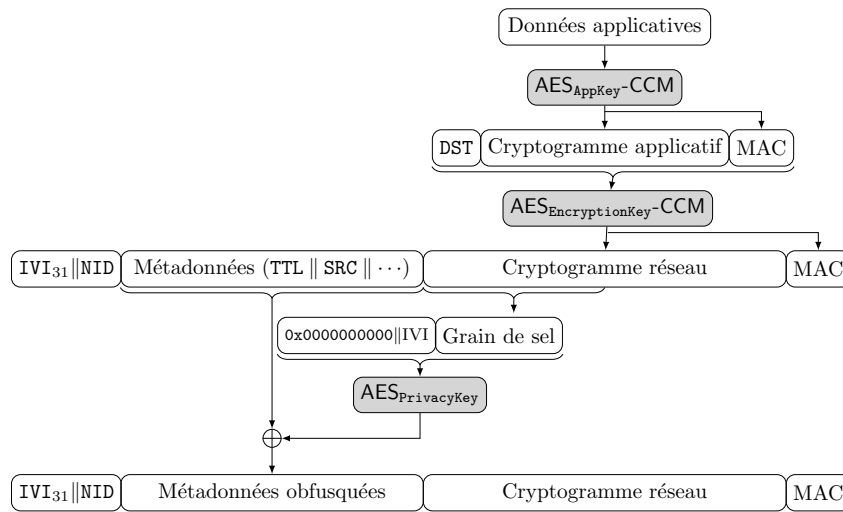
Données applicatives

$\text{AES}_{\texttt{AppKey}}\text{-CCM}$

DST | Cryptogramme applicatif | MAC

$\text{AES}_{\texttt{EncryptionKey}}\text{-CCM}$

$\texttt{IVI}_{31}\|\texttt{NID}$ | Métadonnées ($\texttt{TTL} \| \texttt{SRC} \| \cdots$) | Cryptogramme réseau | MAC

$\texttt{0x0000000000}\|\text{IVI}$ | Grain de sel

$\text{AES}_{\texttt{PrivacyKey}}$

$\oplus$

$\texttt{IVI}_{31}\|\texttt{NID}$ | Métadonnées obfusquées | Cryptogramme réseau | MAC